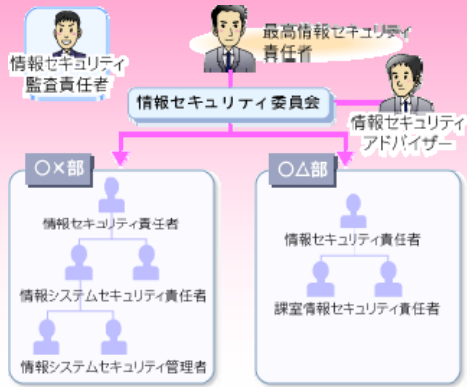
情報セキュリティ監査責任者

最高情報セキュリティ責任者

情報セキュリティ委員会

情報セキュリティアドバイザー

○×部

情報セキュリティ責任者

情報システムセキュリティ責任者

情報システムセキュリティ管理者

○△部

情報セキュリティ責任者

課室情報セキュリティ責任者